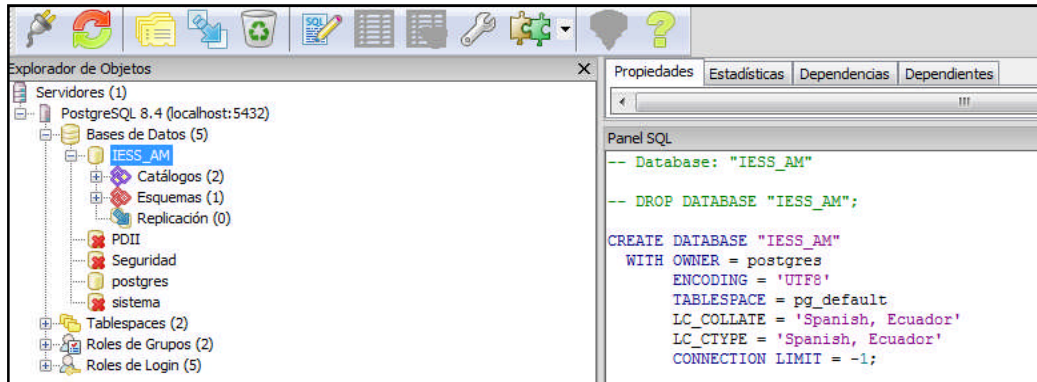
SQL

Explorador de Objetos
×
Servidores (1)
PostgreSQL 8.4 (localhost:5432)
Bases de Datos (5)
IESS_AM
Catálogos (2)
Esquemas (1)
Replicación (0)
PDII
Seguridad
postgres
sistema
Tablespaces (2)
Roles de Grupos (2)
Roles de Login (5)

Propiedades | Estadísticas | Dependencias | Dependientes

Panel SQL
-- Database: "IESS_AM"

-- DROP DATABASE "IESS_AM";

CREATE DATABASE "IESS_AM"
  WITH OWNER = postgres
       ENCODING = 'UTF8'
       TABLESPACE = pg_default
       LC_COLLATE = 'Spanish, Ecuador'
       LC_CTYPE = 'Spanish, Ecuador'
       CONNECTION LIMIT = -1;